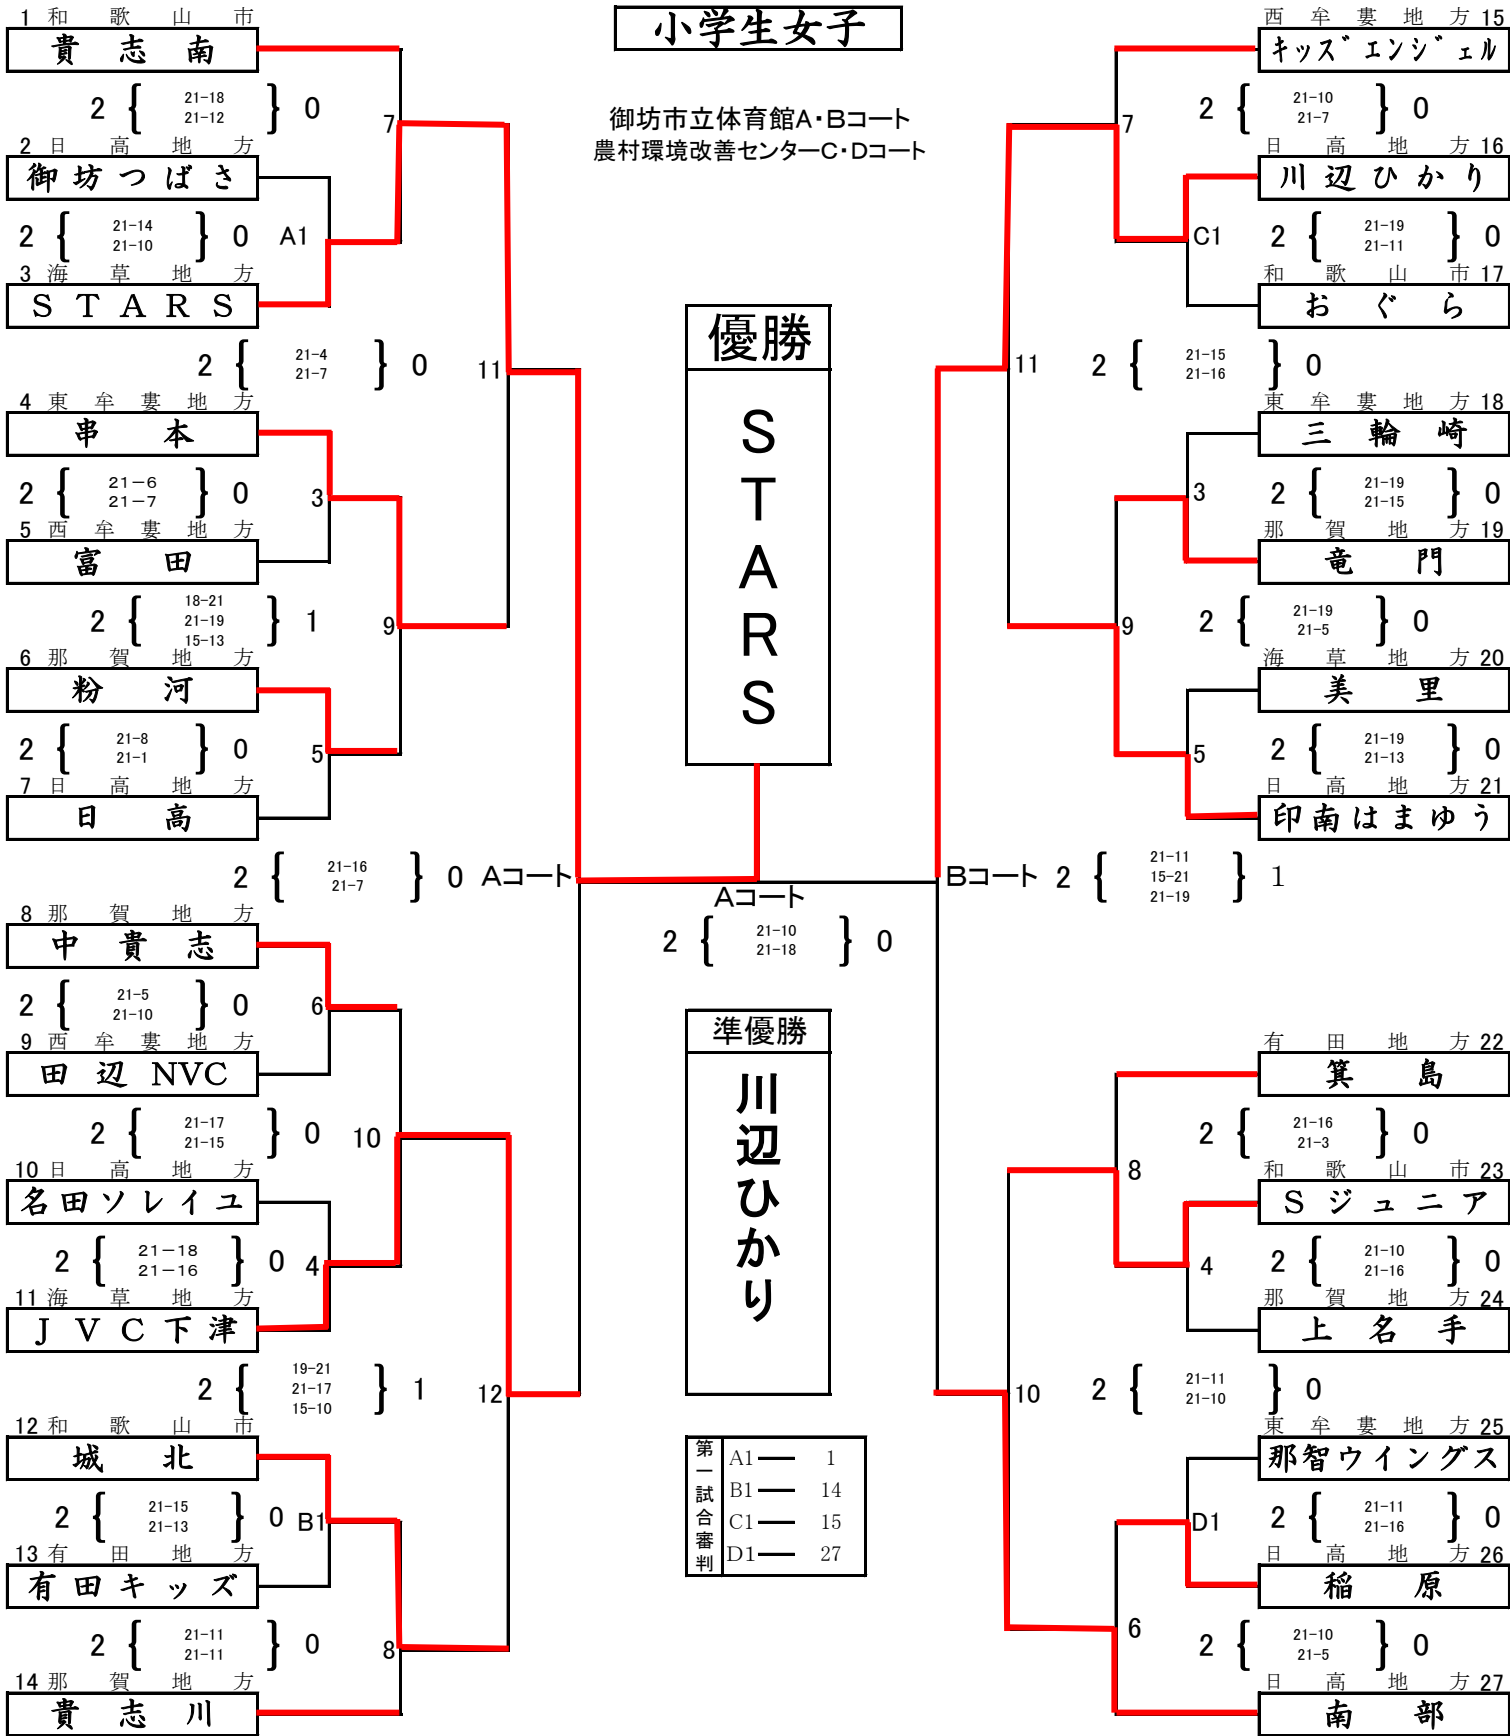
小学生女子

御坊市立体育館A・Bコート
農村環境改善センターC・Dコート

1 和歌山市
貴志南
2 { 21-18 21-12 } 0
7
2 日高地方
御坊つばさ
2 { 21-14 21-10 } 0
A1
3 海草地方
STARS
2 { 21-4 21-7 } 0
11
4 東牟婁地方
串本
2 { 21−6 21−7 } 0
3
5 西牟婁地方
富田
2 { 18-21 21-19 15-13 } 1
9
6 那賀地方
粉河
2 { 21-8 21-1 } 0
5
7 日高地方
日高
2 { 21-16 21-7 } 0
Aコート
8 那賀地方
中貴志
2 { 21-5 21-10 } 0
6
9 西牟婁地方
田辺NVC
2 { 21-17 21-15 } 0
10
10 日高地方
名田ソレイユ
2 { 21−18 21−16 } 0
4
11 海草地方
JVC下津
2 { 19-21 21-17 15-10 } 1
12
12 和歌山市
城北
2 { 21-15 21-13 } 0
B1
13 有田地方
有田キッズ
2 { 21-11 21-11 } 0
8
14 那賀地方
貴志川

優勝
STARS

Aコート
2 { 21-10 21-18 } 0

準優勝
川辺ひかり

| 第一試合審判 | A1 — 1 |
|---|---|
| | B1 — 14 |
| | C1 — 15 |
| | D1 — 27 |

西牟婁地方 15
キッズエンジェル
2 { 21-10 21-7 } 0
7
日高地方 16
川辺ひかり
C1
2 { 21-19 21-11 } 0
和歌山市 17
おぐら
11
2 { 21-15 21-16 } 0
東牟婁地方 18
三輪崎
3
2 { 21-19 21-15 } 0
那賀地方 19
竜門
9
2 { 21-19 21-5 } 0
海草地方 20
美里
5
2 { 21-19 21-13 } 0
日高地方 21
印南はまゆう
Bコート 2 { 21-11 15-21 21-19 } 1
有田地方 22
箕島
2 { 21-16 21-3 } 0
8
和歌山市 23
Sジュニア
4
2 { 21-10 21-16 } 0
那賀地方 24
上名手
10
2 { 21-11 21-10 } 0
東牟婁地方 25
那智ウイングス
D1
2 { 21-11 21-16 } 0
日高地方 26
稲原
6
2 { 21-10 21-5 } 0
日高地方 27
南部